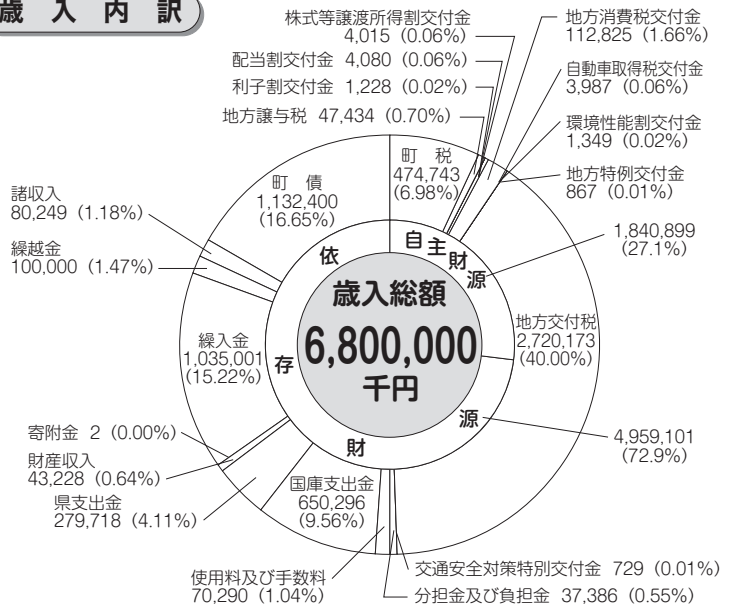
歳 入 内 訳

株式等譲渡所得割交付金
4,015（0.06%）

配当割交付金 4,080（0.06%）

利子割交付金 1,228（0.02%）

地方譲与税 47,434（0.70%）

地方消費税交付金
112,825（1.66%）

自動車取得税交付金
3,987（0.06%）

環境性能割交付金
1,349（0.02%）

地方特例交付金
867（0.01%）

1,840,899
（27.1%）

町 税
474,743
(6.98%)

町 債
1,132,400
(16.65%)

諸収入
80,249（1.18%）

繰越金
100,000（1.47%）

自主財源

依存財源

歳入総額
6,800,000
千円

地方交付税
2,720,173
(40.00%)

繰入金
1,035,001
(15.22%)

4,959,101
（72.9%）

寄附金 2（0.00%）

財産収入
43,228（0.64%）

県支出金
279,718（4.11%）

国庫支出金
650,296
(9.56%)

使用料及び手数料
70,290（1.04%）

交通安全対策特別交付金 729（0.01%）

分担金及び負担金 37,386（0.55%）